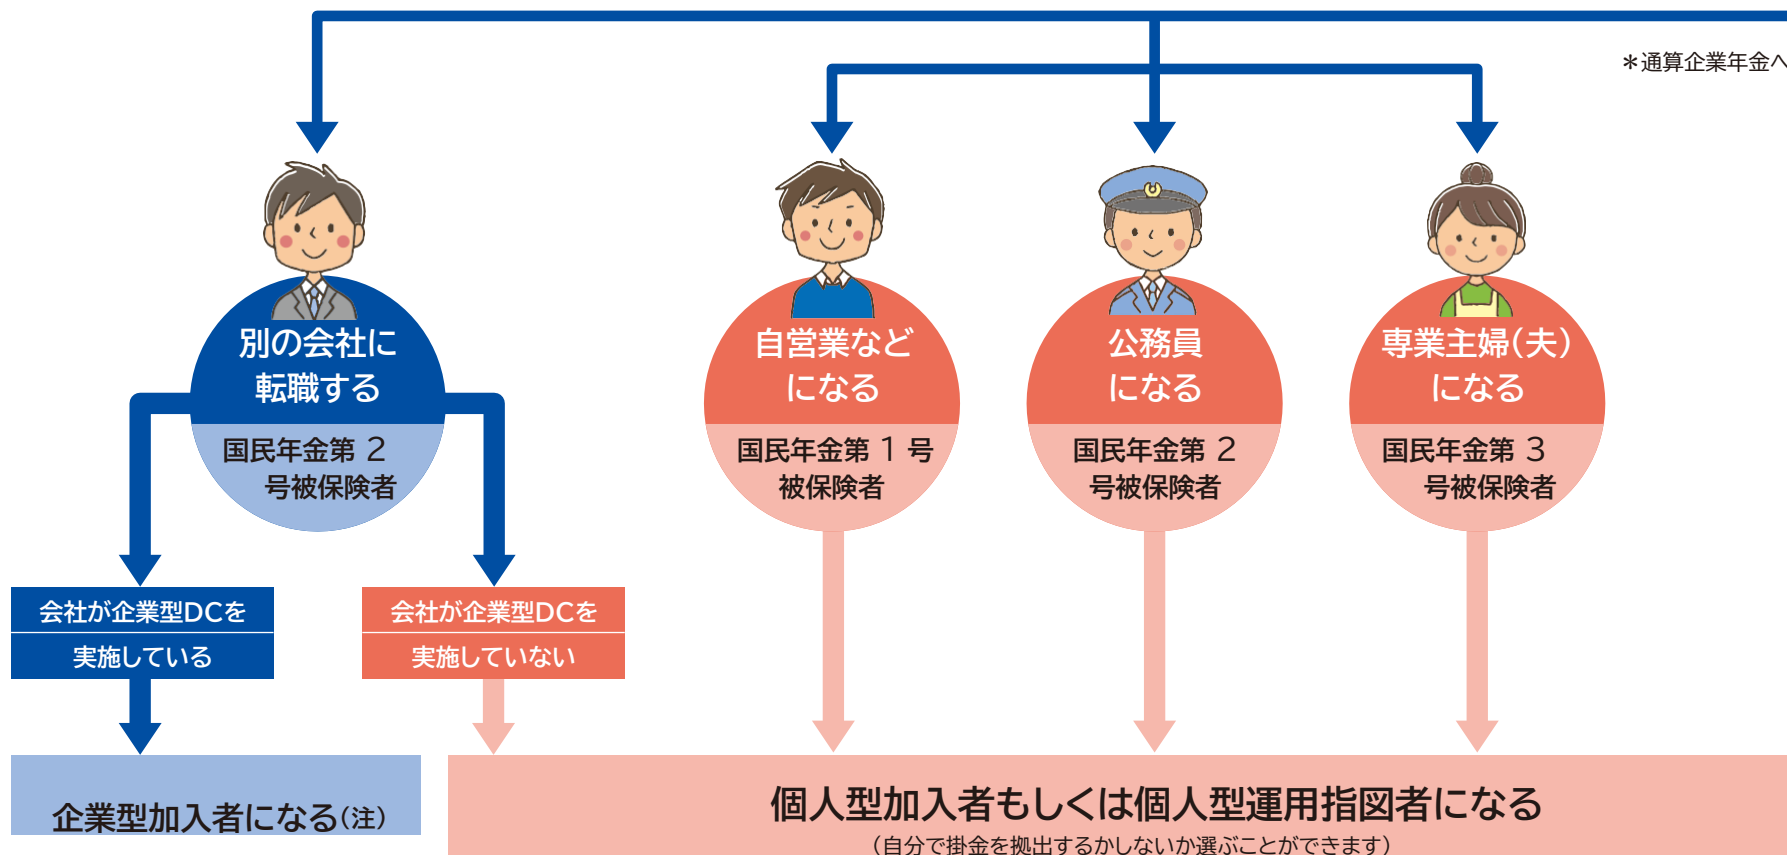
＊通算企業年金へ

別の会社に転職する

国民年金第２号被保険者

自営業などになる

国民年金第１号被保険者

公務員になる

国民年金第２号被保険者

専業主婦(夫)になる

国民年金第３号被保険者

会社が企業型DCを実施している

会社が企業型DCを実施していない

企業型加入者になる(注)

個人型加入者もしくは個人型運用指図者になる
（自分で掛金を拠出するかしないか選ぶことができます）